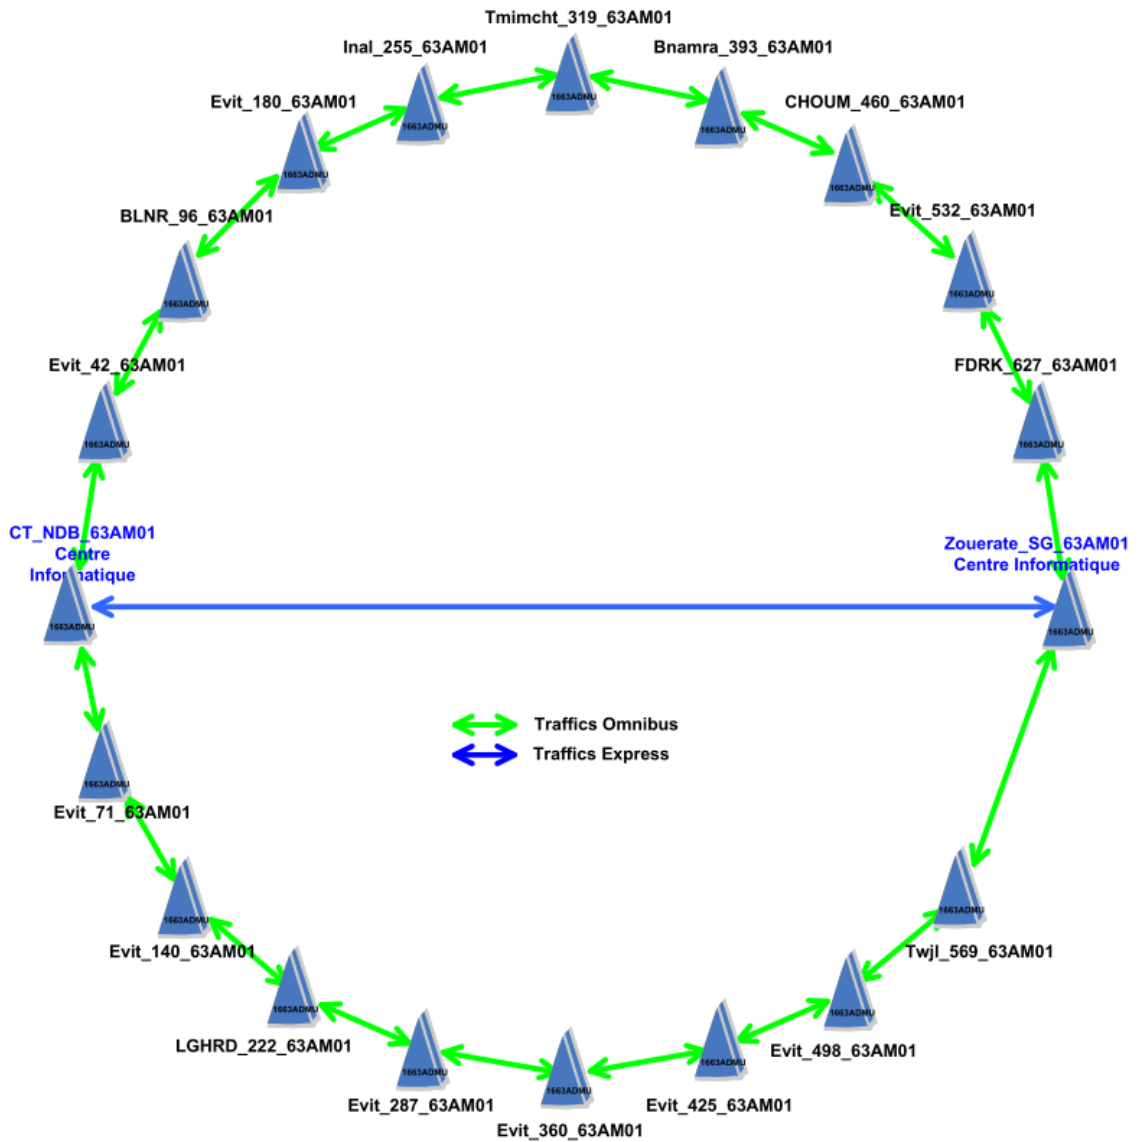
Tmimcht_319_63AM01
Inal_255_63AM01
Bnamra_393_63AM01
Evit_180_63AM01
CHOUM_460_63AM01
BLNR_96_63AM01
Evit_532_63AM01
Evit_42_63AM01
FDRK_627_63AM01
CT_NDB_63AM01 Centre Informatique
Zouerate_SG_63AM01 Centre Informatique
Traffics Omnibus
Traffics Express
Evit_71_63AM01
Evit_140_63AM01
Twjl_569_63AM01
LGHRD_222_63AM01
Evit_498_63AM01
Evit_287_63AM01
Evit_425_63AM01
Evit_360_63AM01
1663ADMU
1663ADMU
1663ADMU
1663ADMU
1663ADMU
1663ADMU
1663ADMU
1663ADMU
1663ADMU
1663ADMU
1663ADMU
1663ADMU
1663ADMU
1663ADMU
1663ADMU
1663ADMU
1663ADMU
1663ADMU
1663ADMU
1663ADMU